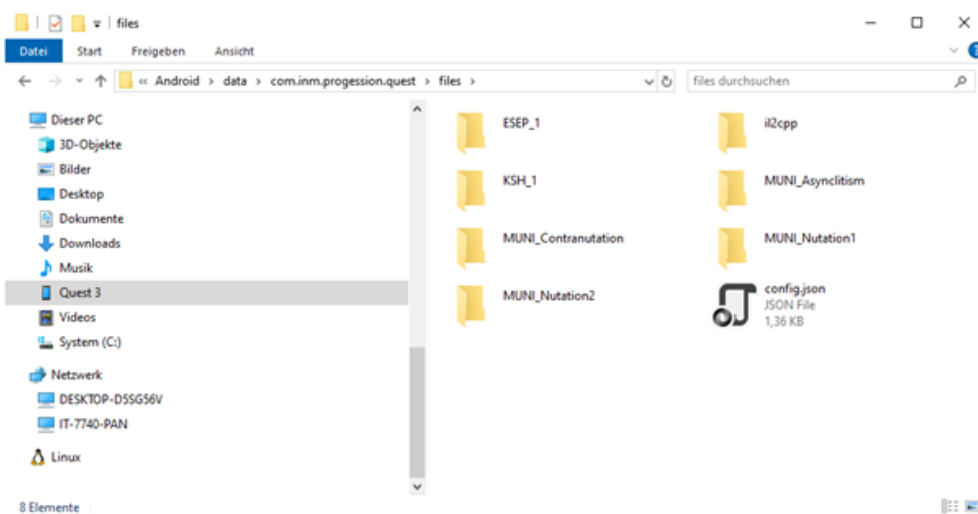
files

Datei Start Freigeben Ansicht

« Android › data › com.inm.progession.quest › files ›

files durchsuchen

Dieser PC
3D-Objekte
Bilder
Desktop
Dokumente
Downloads
Musik
Quest 3
Videos
System (C:)
Netzwerk
DESKTOP-D5SG56V
IT-7740-PAN
Linux

ESEP_1
il2cpp
KSH_1
MUNI_Asynclitism
MUNI_Contranutation
MUNI_Nutation1
MUNI_Nutation2
config.json
JSON File
1,36 KB

8 Elemente